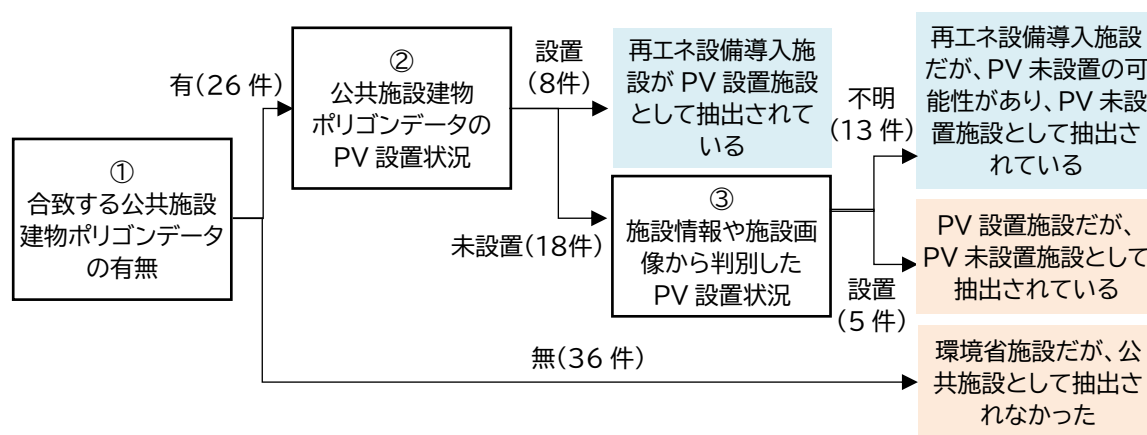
①
合致する公共施設建物ポリゴンデータの有無

有(26 件)

②
公共施設建物ポリゴンデータのPV 設置状況

設置
(8件)

再エネ設備導入施設が PV 設置施設として抽出されている

未設置(18件)

③
施設情報や施設画像から判別したPV 設置状況

不明
(13 件)

再エネ設備導入施設だが、PV 未設置の可能性があり、PV 未設置施設として抽出されている

設置
(5 件)

PV 設置施設だが、PV 未設置施設として抽出されている

無(36 件)

環境省施設だが、公共施設として抽出されなかった